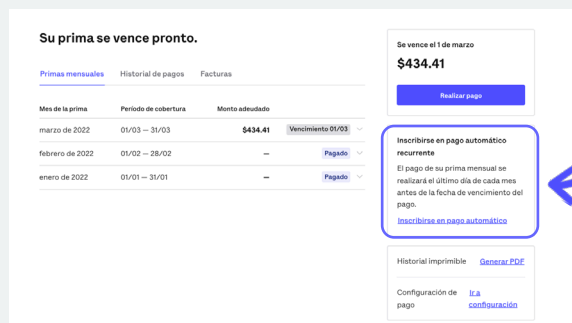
Su prima se vence pronto.

Primas mensuales    Historial de pagos    Facturas

| Mes de la prima | Período de cobertura | Monto adeudado | |
|---|---|---|---|
| marzo de 2022 | 01/03 — 31/03 | $434.41 | Vencimiento 01/03 |
| febrero de 2022 | 01/02 — 28/02 | — | Pagado |
| enero de 2022 | 01/01 — 31/01 | — | Pagado |

Se vence el 1 de marzo

$434.41

Realizar pago

Inscribirse en pago automático recurrente

El pago de su prima mensual se realizará el último día de cada mes antes de la fecha de vencimiento del pago.

Inscribirse en pago automático

Historial imprimible    Generar PDF

Configuración de pago    Ir a configuración